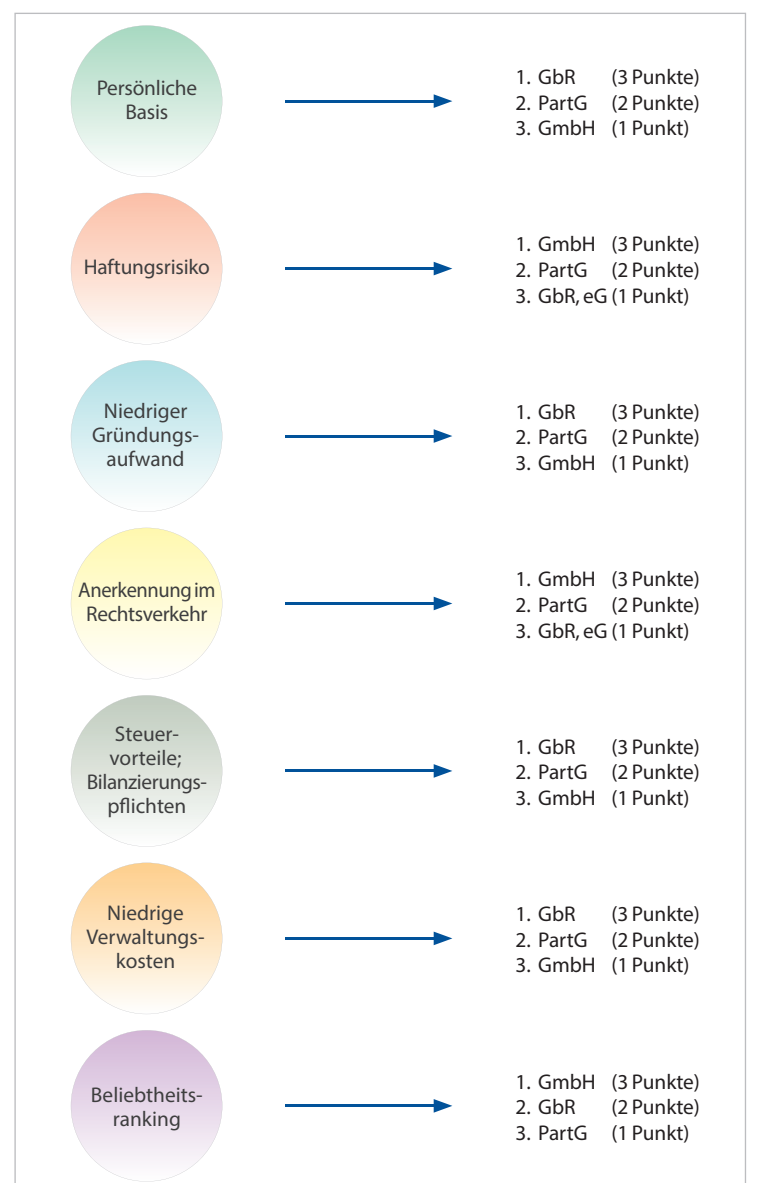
Persönliche Basis

1. GbR (3 Punkte)
2. PartG (2 Punkte)
3. GmbH (1 Punkt)

Haftungsrisiko

1. GmbH (3 Punkte)
2. PartG (2 Punkte)
3. GbR, eG (1 Punkt)

Niedriger Gründungsaufwand

1. GbR (3 Punkte)
2. PartG (2 Punkte)
3. GmbH (1 Punkt)

Anerkennung im Rechtsverkehr

1. GmbH (3 Punkte)
2. PartG (2 Punkte)
3. GbR, eG (1 Punkt)

Steuervorteile; Bilanzierungspflichten

1. GbR (3 Punkte)
2. PartG (2 Punkte)
3. GmbH (1 Punkt)

Niedrige Verwaltungskosten

1. GbR (3 Punkte)
2. PartG (2 Punkte)
3. GmbH (1 Punkt)

Beliebtheitsranking

1. GmbH (3 Punkte)
2. GbR (2 Punkte)
3. PartG (1 Punkt)